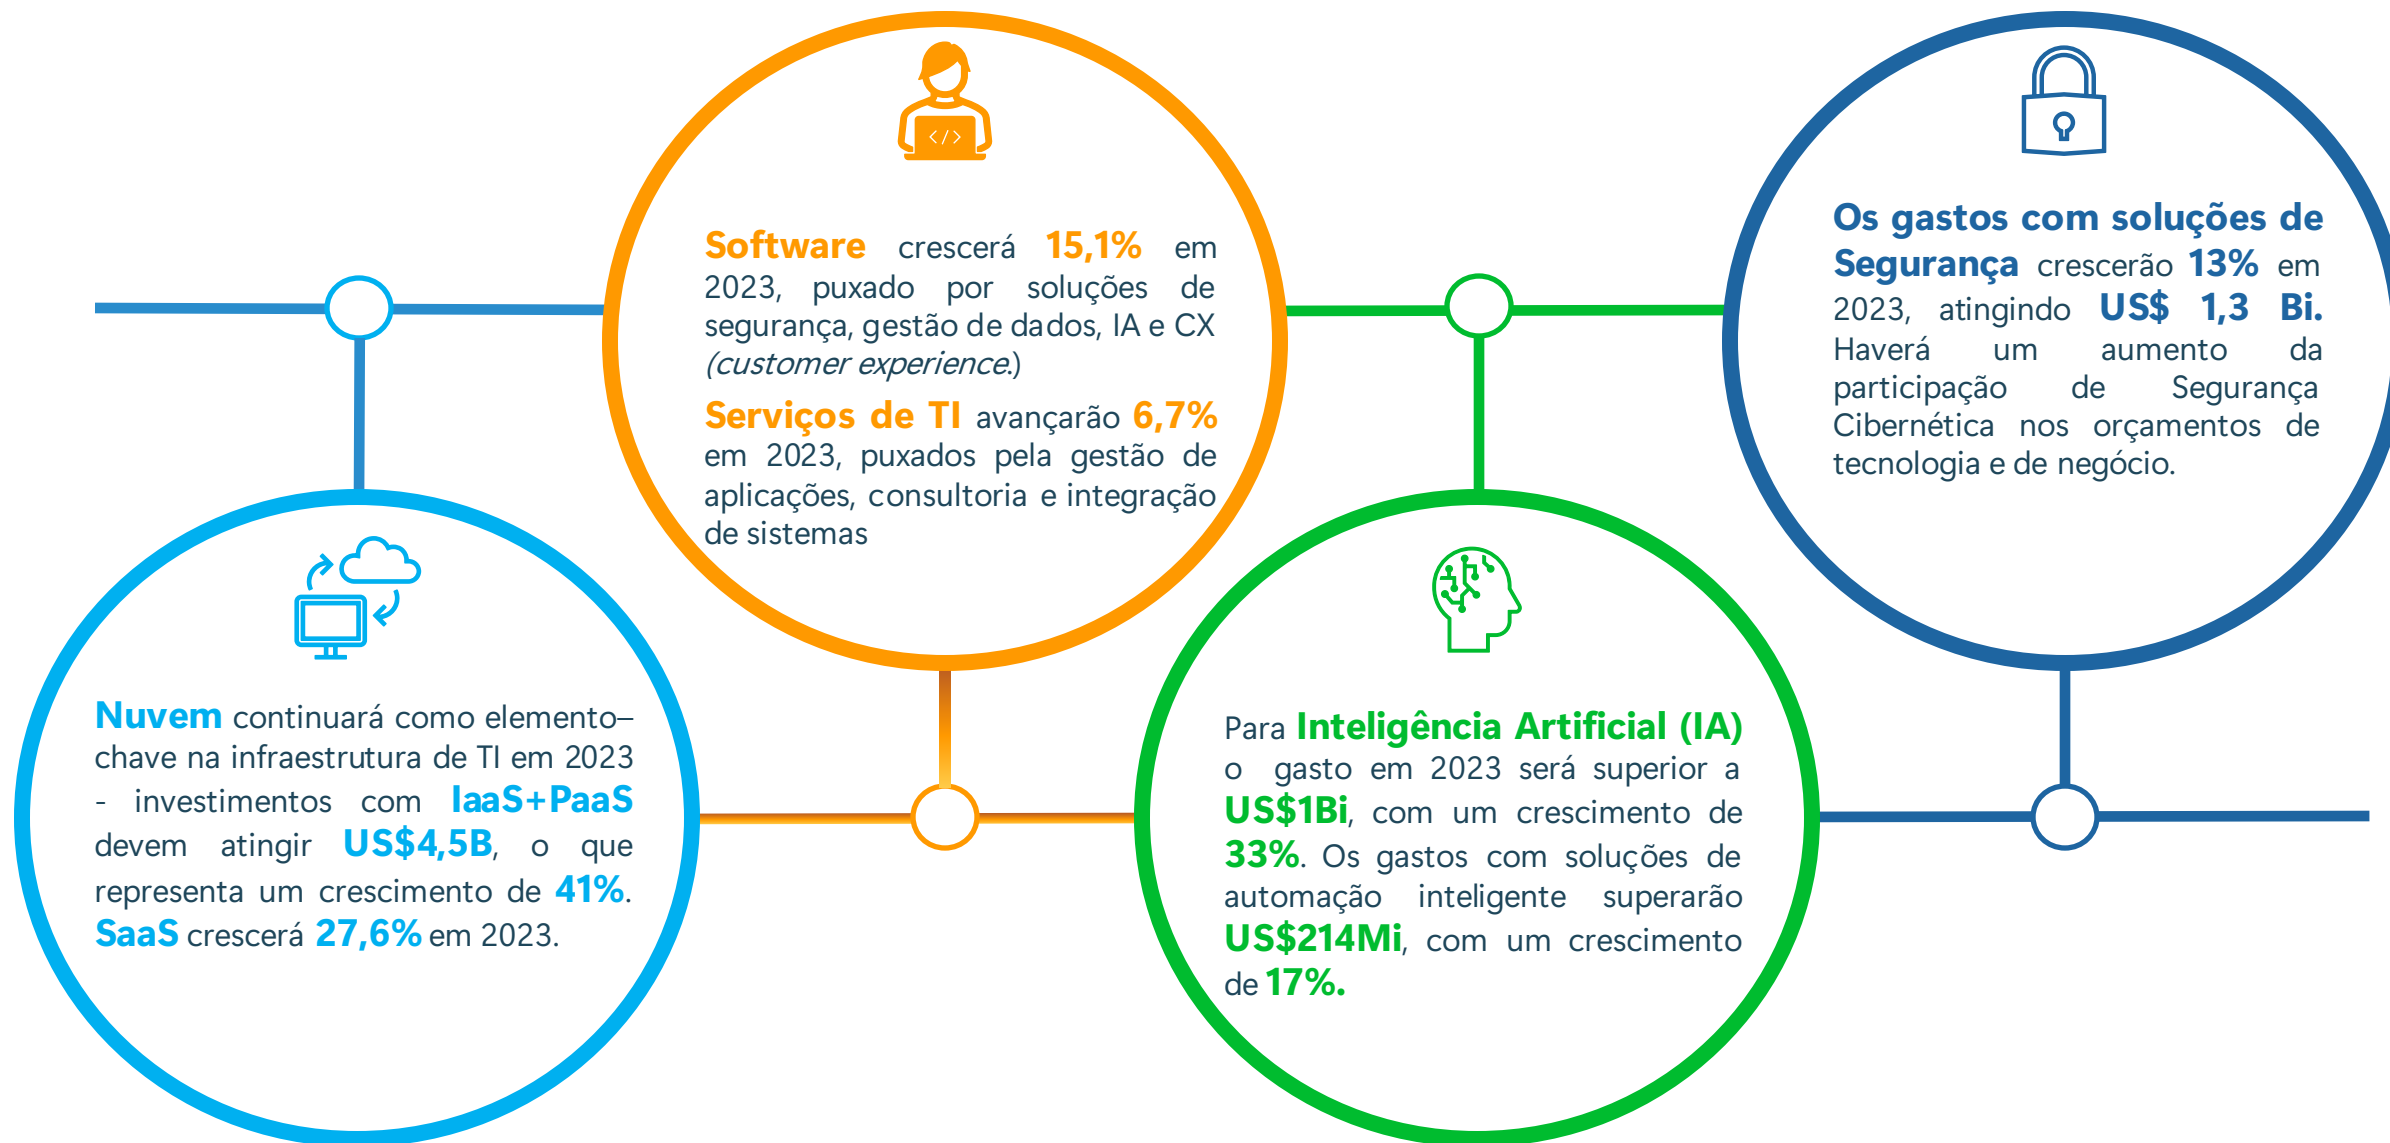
Software crescerá 15,1% em 2023, puxado por soluções de segurança, gestão de dados, IA e CX (customer experience.)

Serviços de TI avançarão 6,7% em 2023, puxados pela gestão de aplicações, consultoria e integração de sistemas

Os gastos com soluções de Segurança crescerão 13% em 2023, atingindo US$ 1,3 Bi. Haverá um aumento da participação de Segurança Cibernética nos orçamentos de tecnologia e de negócio.

Nuvem continuará como elemento–chave na infraestrutura de TI em 2023 - investimentos com IaaS+PaaS devem atingir US$4,5B, o que representa um crescimento de 41%. SaaS crescerá 27,6% em 2023.

Para Inteligência Artificial (IA) o gasto em 2023 será superior a US$1Bi, com um crescimento de 33%. Os gastos com soluções de automação inteligente superarão US$214Mi, com um crescimento de 17%.